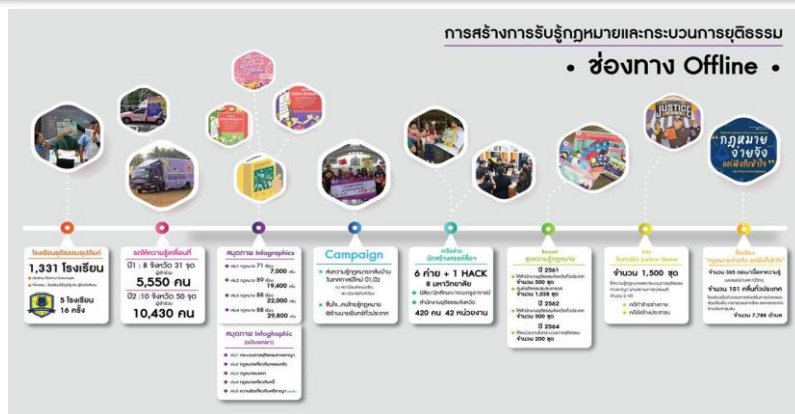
การสร้างการรับรู้กฎหมายและกระบวนการยุติธรรม

• ช่องทาง Offline •

JUSTICE

กฎหมาย ง่ายจัง

โรงเรียนยุติธรรมอุปถัมภ์

1,331 โรงเรียน

5 โรงเรียน 16 ครั้ง

รถให้ความรู้เคลื่อนที่

ปี 1 : 8 จังหวัด 31 จุด

5,550 คน

ปี 2 : 10 จังหวัด 50 จุด

10,430 คน

สมุดภาพ Infographics

7,000 เล่ม

19,400 เล่ม

22,000 เล่ม

29,800 เล่ม

สมุดภาพ Infographic

Campaign

ค่าย นักสร้างสรรค์ยุติธรรม

6 ค่าย + 1 HACK

8 มหาวิทยาลัย

420 คน 42 หน่วยงาน

Board ชุดความรู้กฎหมาย

ปี 2561

จำนวน 500 ชุด

จำนวน 1,038 ชุด

ปี 2562

จำนวน 500 ชุด

ปี 2564

จำนวน 200 ชุด

เกม บัตรคำ Justice Game

จำนวน 1,500 ชุด

จำนวน 101 คลื่นทั่วประเทศ

จำนวน 7,786 ตำบล